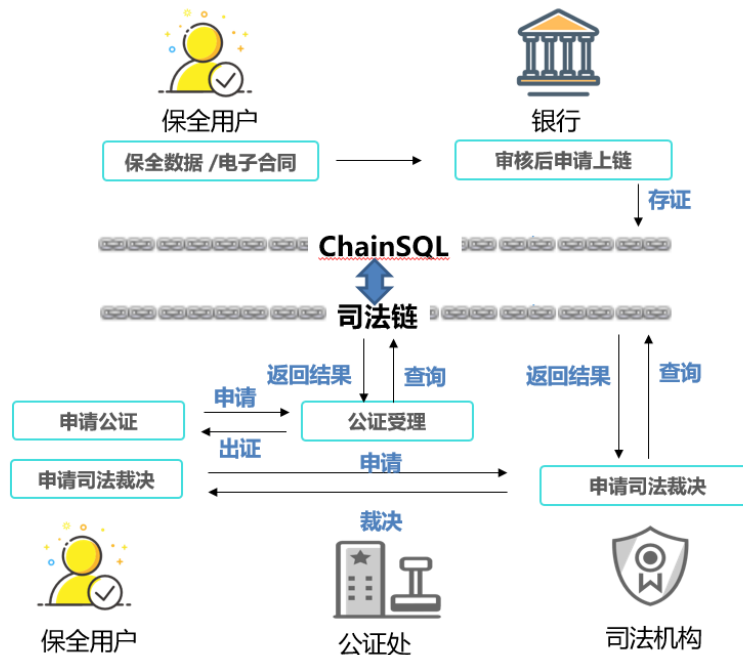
保全用户

银行

保全数据 /电子合同

审核后申请上链

存证

ChainSQL

司法链

返回结果

查询

返回结果

查询

申请

申请公证

公证受理

出证

申请

申请司法裁决

申请司法裁决

裁决

保全用户

公证处

司法机构